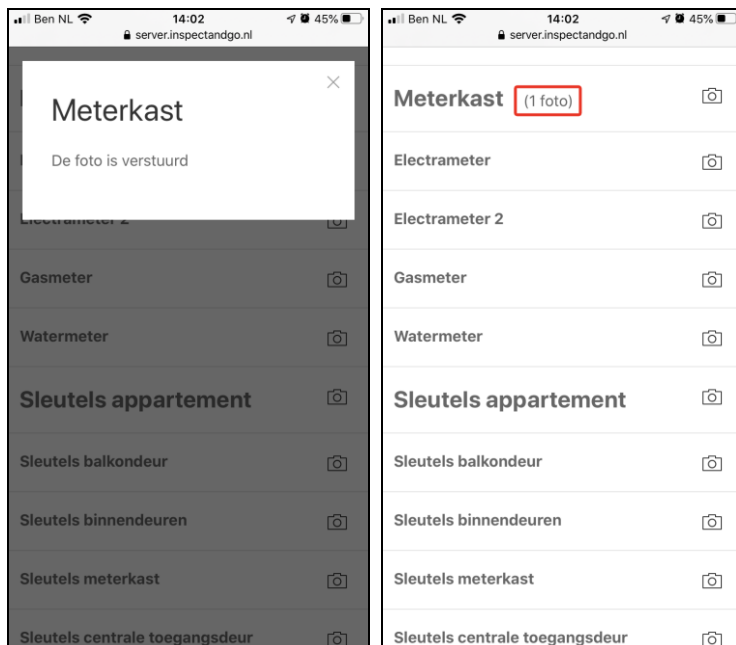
Ben NL 14:02 45%
server.inspectandgo.nl

Meterkast

De foto is verstuurd

×

Electrameter 2

Gasmeter

Watermeter

Sleutels appartement

Sleutels balkondeur

Sleutels binnendeuren

Sleutels meterkast

Sleutels centrale toegangsdeur

Ben NL 14:02 45%
server.inspectandgo.nl

Meterkast (1 foto)

Electrameter

Electrameter 2

Gasmeter

Watermeter

Sleutels appartement

Sleutels balkondeur

Sleutels binnendeuren

Sleutels meterkast

Sleutels centrale toegangsdeur